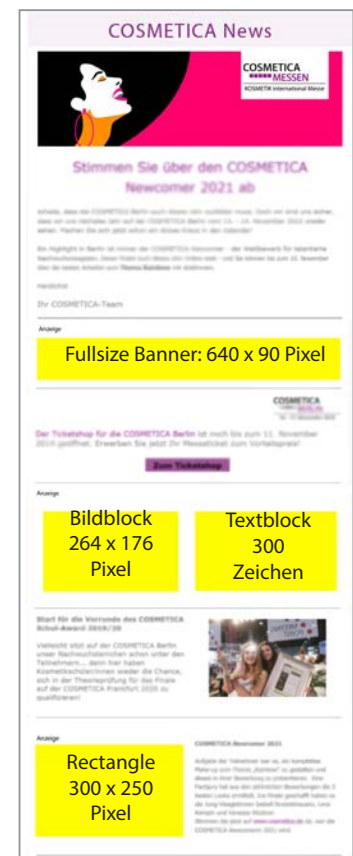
COSMETICA News

COSMETICA MESSEN
KOSMETIK International Messe

Stimmen Sie über den COSMETICA Newcomer 2021 ab

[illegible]

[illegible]

Herzlichst

Ihr COSMETICA-Team

Anzeige

Fullsize Banner: 640 x 90 Pixel

COSMETICA

Der Ticketshop für die COSMETICA Berlin ist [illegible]

Zum Ticketshop

Anzeige

Bildblock 264 x 176 Pixel

Textblock 300 Zeichen

Start für die Vorrunde des COSMETICA Schul-Award 2019/20

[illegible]

Anzeige

Rectangle 300 x 250 Pixel

COSMETICA Newcomer 2021

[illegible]